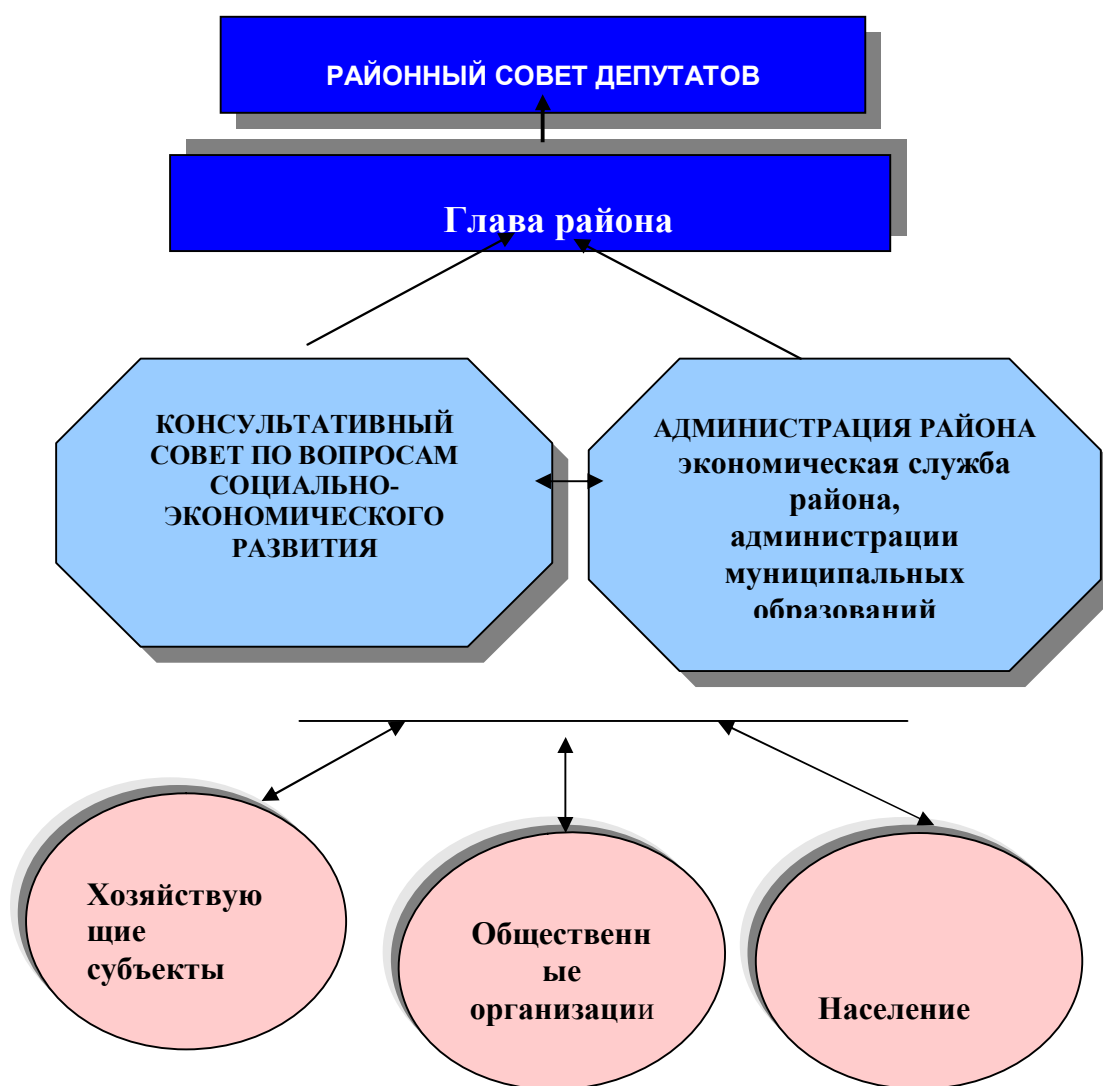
РАЙОННЫЙ СОВЕТ ДЕПУТАТОВ

Глава района

КОНСУЛЬТАТИВНЫЙ СОВЕТ ПО ВОПРОСАМ СОЦИАЛЬНО-ЭКОНОМИЧЕСКОГО РАЗВИТИЯ

АДМИНИСТРАЦИЯ РАЙОНА экономическая служба района, администрации муниципальных образований

Хозяйствую щие субъекты

Общественн ые организации

Население